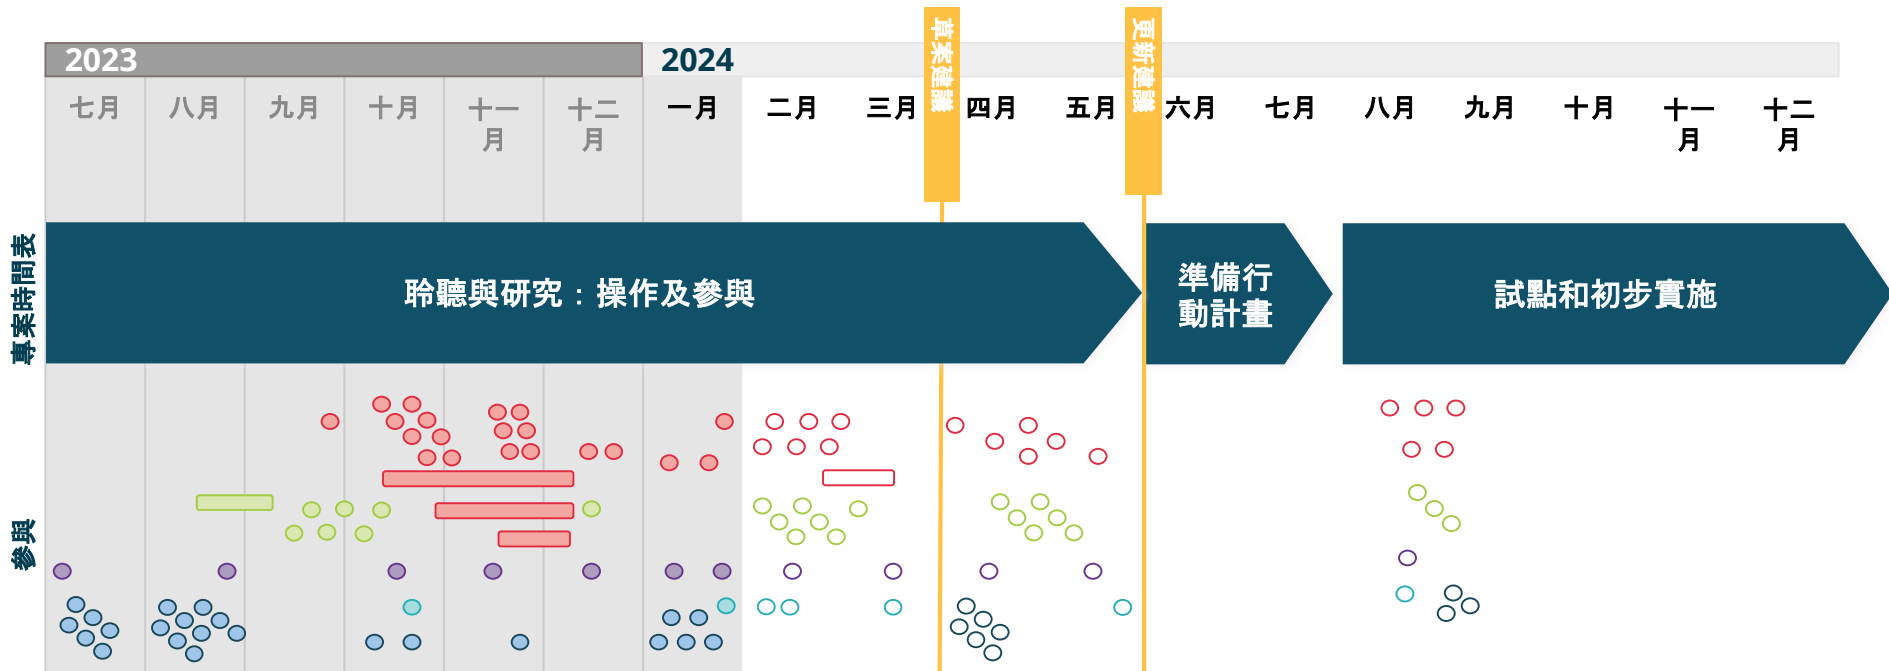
2023

2024

草案建議

更新建議

七月 八月 九月 十月 十一月 十二月 一月 二月 三月 四月 五月 六月 七月 八月 九月 十月 十一月 十二月

專案時間表

聆聽與研究：操作及參與

準備行動計畫

試點和初步實施

參與